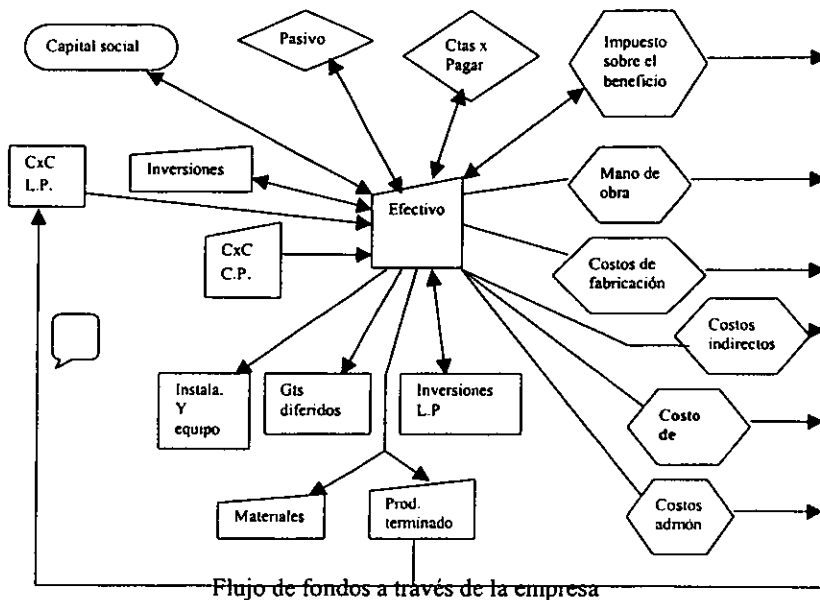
Capital social

Pasivo

Ctas x Pagar

Impuesto sobre el beneficio

CxC L.P.

Inversiones

Efectivo

Mano de obra

CxC C.P.

Costos de fabricación

Costos indirectos

Instala. Y equipo

Gts diferidos

Inversiones L.P

Costo de

Materiales

Prod. terminado

Costos admón

Flujo de fondos a través de la empresa